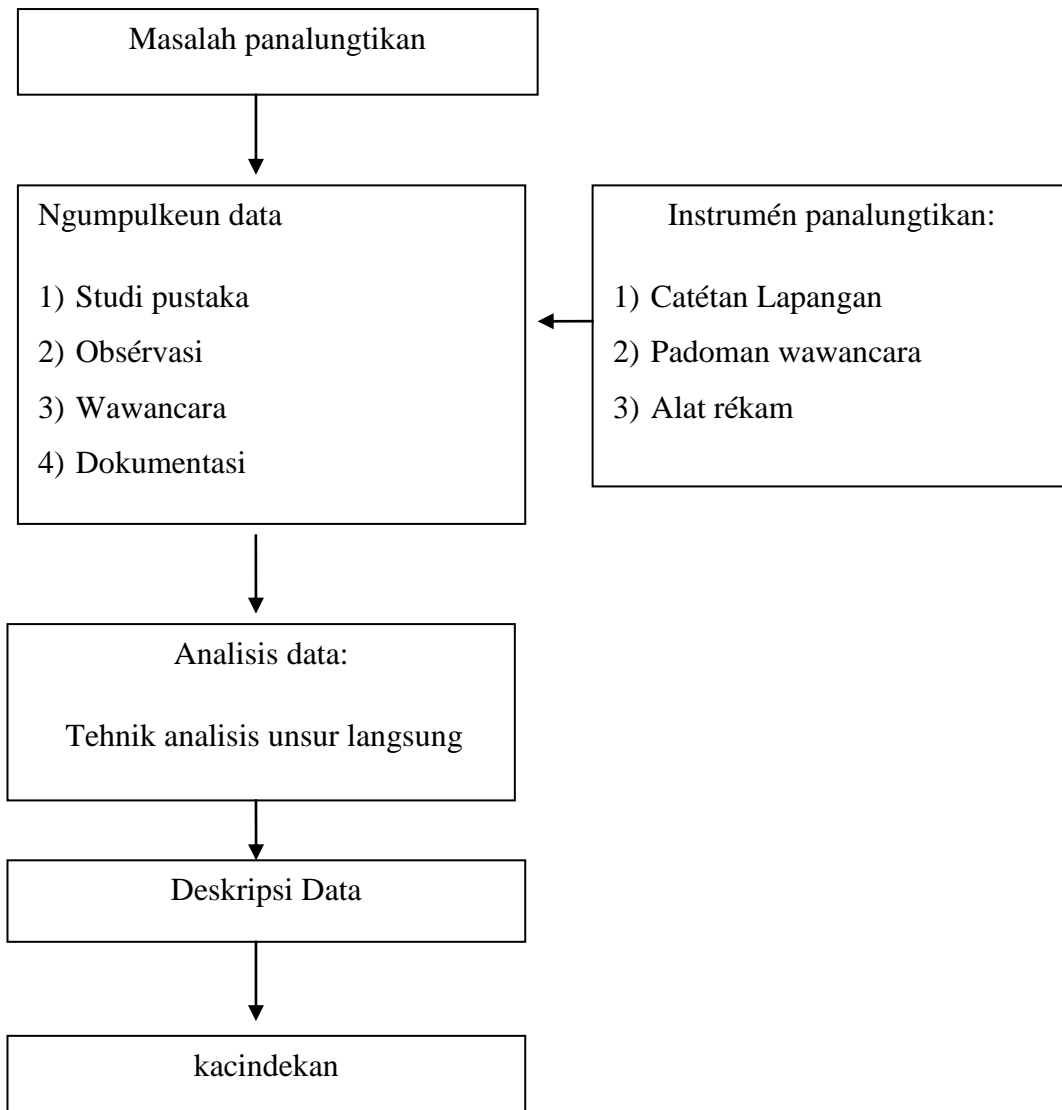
Masalah panalungtikan

Ngumpulkeun data

1) Studi pustaka
2) Obsérvasi
3) Wawancara
4) Dokumentasi

Instrumén panalungtikan:

1) Catétan Lapangan
2) Padoman wawancara
3) Alat rékam

Analisis data:

Tehnik analisis unsur langsung

Deskripsi Data

kacindekan